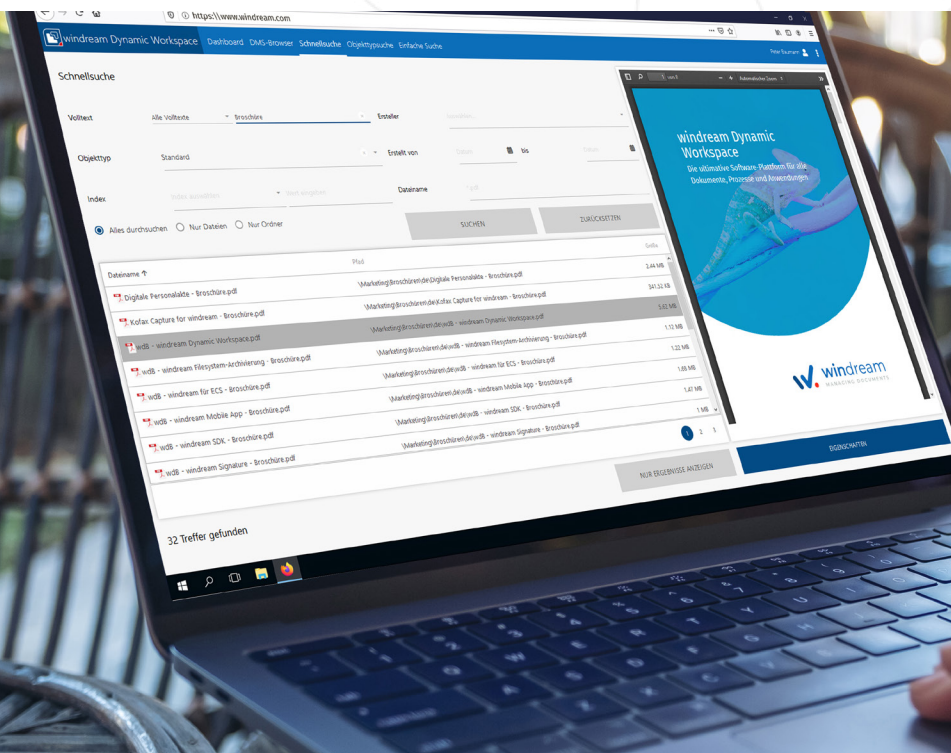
https:\\www.windream.com

windream Dynamic Workspace Dashboard DMS-Browser Schnellsuche Objekttypsuche Einfache Suche

Peter Baumann

Schnellsuche

Volltext Alle Volltexte Broschüre Ersteller

Objekttyp Standard Erstellt von bis

Index Dateiname

Alles durchsuchen Nur Dateien Nur Ordner

SUCHEN ZURÜCKSETZEN

| Dateiname | Pfad | Größe |
|---|---|---|
| Digitale Personalakte - Broschüre.pdf | \Marketing\Broschüren\de\Digitale Personalakte - Broschüre.pdf | 2.44 MB |
| Kofax Capture for windream - Broschüre.pdf | \Marketing\Broschüren\de\Kofax Capture for windream - Broschüre.pdf | 341.32 KB |
| wdB - windream Dynamic Workspace.pdf | \Marketing\Broschüren\de\wdB - windream Dynamic Workspace.pdf | 5.02 MB |
| wdB - windream Filesystem-Archivierung - Broschüre.pdf | \Marketing\Broschüren\de\wdB - windream Filesystem-Archivierung - Broschüre.pdf | 1.12 MB |
| wdB - windream für ECS - Broschüre.pdf | \Marketing\Broschüren\de\wdB - windream für ECS - Broschüre.pdf | 1.22 MB |
| wdB - windream Mobile App - Broschüre.pdf | \Marketing\Broschüren\de\wdB - windream Mobile App - Broschüre.pdf | 1.69 MB |
| wdB - windream SDK - Broschüre.pdf | \Marketing\Broschüren\de\wdB - windream SDK - Broschüre.pdf | 1.47 MB |
| wdB - windream Signature - Broschüre.pdf | \Marketing\Broschüren\de\wdB - windream Signature - Broschüre.pdf | 1 MB |

1 2 3

NUR ERGEBNISSE ANZEIGEN

32 Treffer gefunden

Automatischer Zoom

windream Dynamic Workspace

Die ultimative Software-Plattform für alle Dokumente, Prozesse und Anwendungen

windream MANAGING DOCUMENTS

EIGENSCHAFTEN